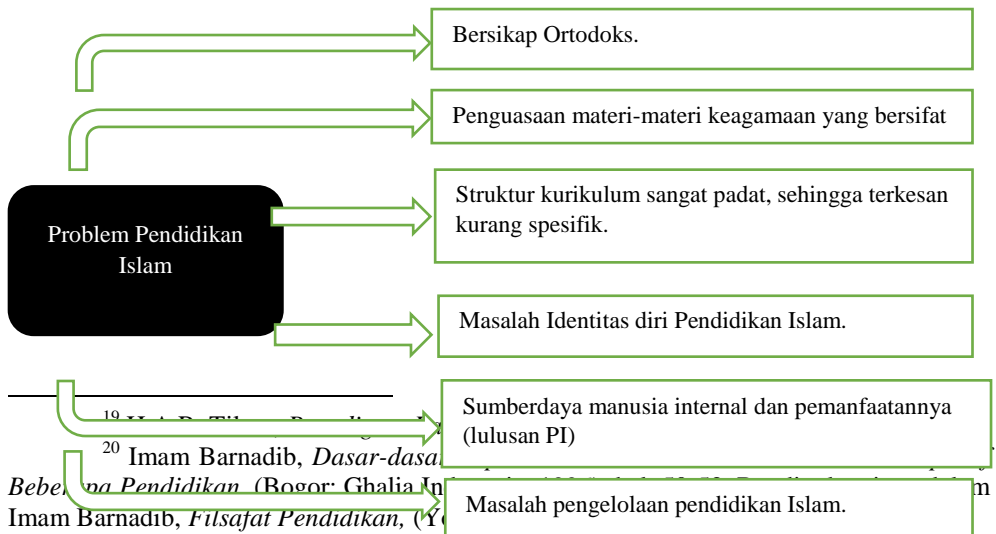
Bersikap Ortodoks.

Penguasaan materi-materi keagamaan yang bersifat

Problem Pendidikan Islam

Struktur kurikulum sangat padat, sehingga terkesan kurang spesifik.

Masalah Identitas diri Pendidikan Islam.

Sumberdaya manusia internal dan pemanfaatannya (lulusan PI)

Masalah pengelolaan pendidikan Islam.

$^{19}$ H. A. R. Tilaar, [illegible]

$^{20}$ Imam Barnadib, *Dasar-dasar* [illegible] *Beberapa Pendidikan*, (Bogor: Ghalia In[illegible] Imam Barnadib, *Filsafat Pendidikan*, (Yo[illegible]